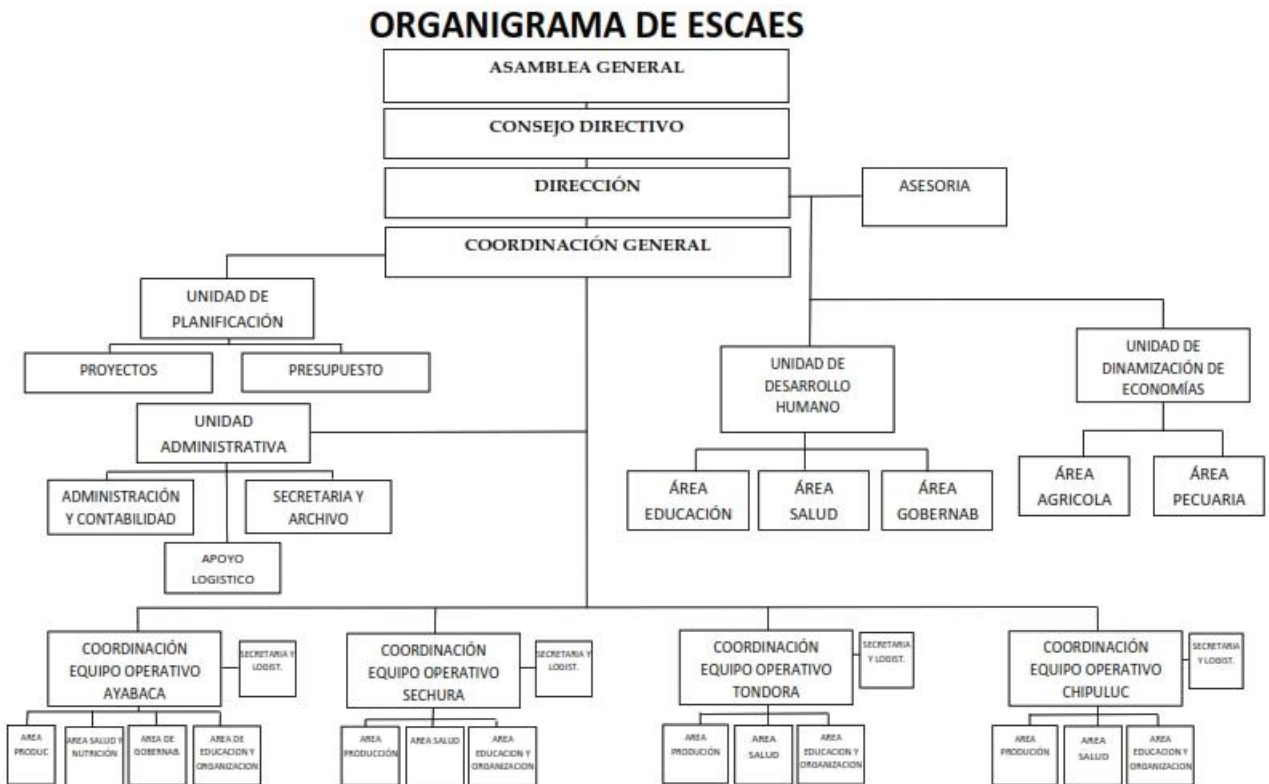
ORGANIGRAMA DE ESCAES

ASAMBLEA GENERAL

CONSEJO DIRECTIVO

DIRECCIÓN

ASESORIA

COORDINACIÓN GENERAL

UNIDAD DE PLANIFICACIÓN

PROYECTOS

PRESUPUESTO

UNIDAD ADMINISTRATIVA

ADMINISTRACIÓN Y CONTABILIDAD

SECRETARIA Y ARCHIVO

APOYO LOGISTICO

UNIDAD DE DESARROLLO HUMANO

ÁREA EDUCACIÓN

ÁREA SALUD

ÁREA GOBERNAB

UNIDAD DE DINAMIZACIÓN DE ECONOMÍAS

ÁREA AGRICOLA

ÁREA PECUARIA

COORDINACIÓN EQUIPO OPERATIVO AYABACA

SECRETARIA Y LOGIST.

AREA PRODUC

AREA SALUD Y NUTRICIÓN

AREA DE GOBERNAB.

AREA DE EDUCACION Y ORGANIZACION

COORDINACIÓN EQUIPO OPERATIVO SECHURA

SECRETARIA Y LOGIST.

AREA PRODUCCIÓN

AREA SALUD

AREA EDUCACION Y ORGANIZACION

COORDINACIÓN EQUIPO OPERATIVO TONDORA

SECRETARIA Y LOGIST.

AREA PRODUCIÓN

AREA SALUD

AREA EDUCACION Y ORGANIZACION

COORDINACIÓN EQUIPO OPERATIVO CHIPULUC

SECRETARIA Y LOGIST.

AREA PRODUCIÓN

AREA SALUD

AREA EDUCACION Y ORGANIZACION